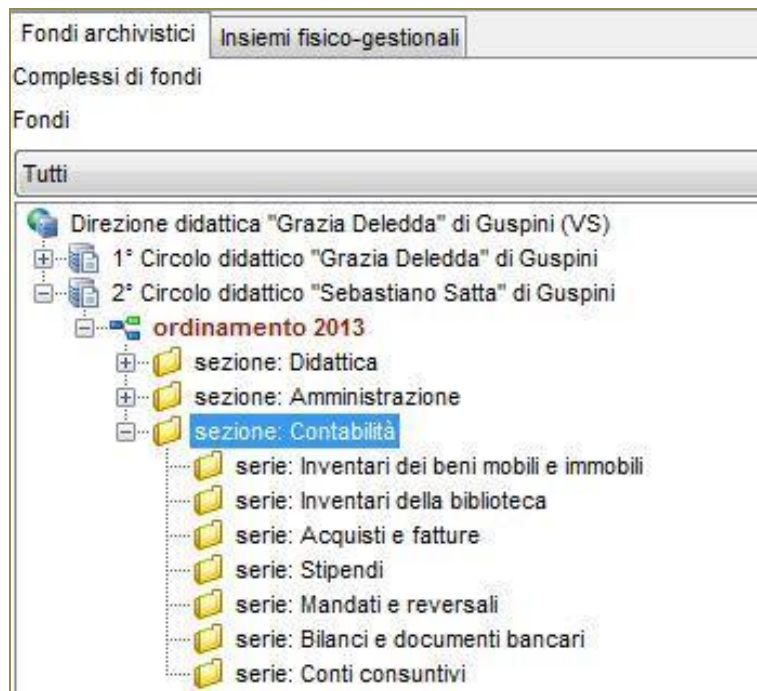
Fondi archivistici | Insiemi fisico-gestionali

Complessi di fondi

Fondi

Tutti

Direzione didattica "Grazia Deledda" di Guspini (VS)
1° Circolo didattico "Grazia Deledda" di Guspini
2° Circolo didattico "Sebastiano Satta" di Guspini
ordinamento 2013
sezione: Didattica
sezione: Amministrazione
sezione: Contabilità
serie: Inventari dei beni mobili e immobili
serie: Inventari della biblioteca
serie: Acquisti e fatture
serie: Stipendi
serie: Mandati e reversali
serie: Bilanci e documenti bancari
serie: Conti consuntivi